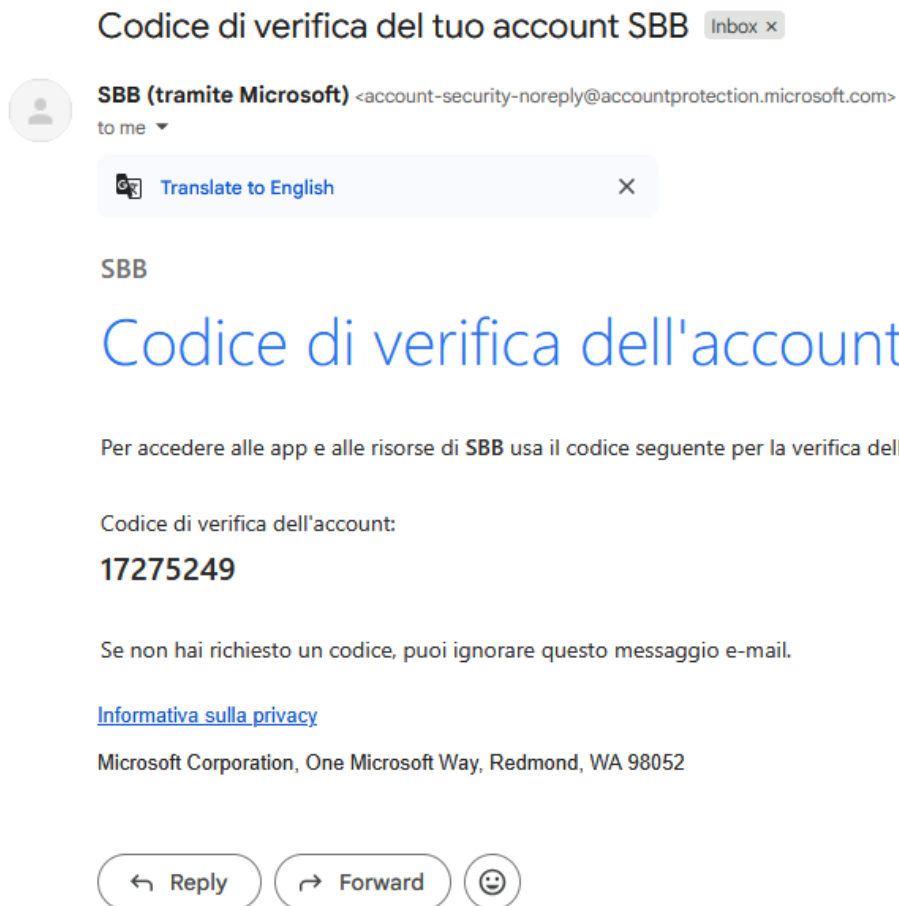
Codice di verifica del tuo account SBB Inbox ×

SBB (tramite Microsoft) <account-security-noreply@accountprotection.microsoft.com>
to me

Translate to English ×

SBB

Codice di verifica dell'account

Per accedere alle app e alle risorse di SBB usa il codice seguente per la verifica dell

Codice di verifica dell'account:
17275249

Se non hai richiesto un codice, puoi ignorare questo messaggio e-mail.

Informativa sulla privacy

Microsoft Corporation, One Microsoft Way, Redmond, WA 98052

Reply Forward